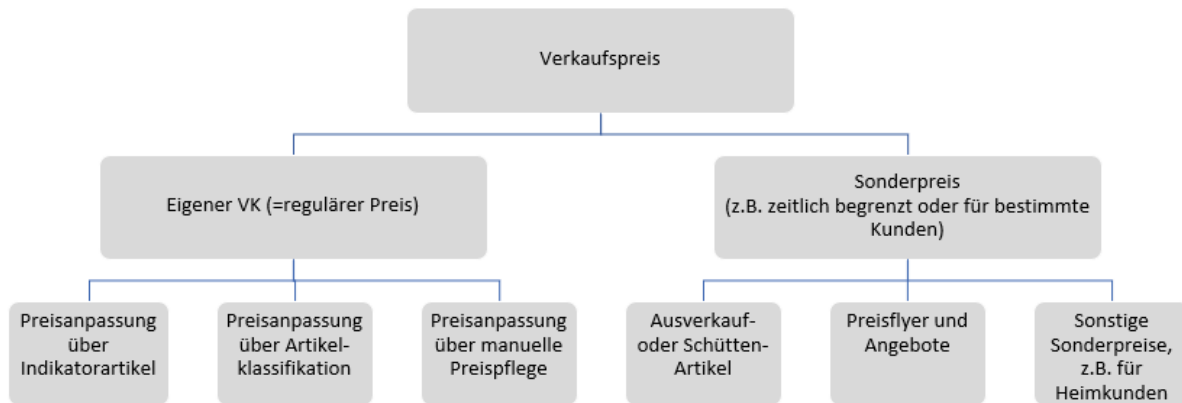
Verkaufspreis

Eigener VK (=regulärer Preis)

Sonderpreis (z.B. zeitlich begrenzt oder für bestimmte Kunden)

Preisanpassung über Indikatorartikel

Preisanpassung über Artikel-klassifikation

Preisanpassung über manuelle Preispflege

Ausverkauf- oder Schütten-Artikel

Preisflyer und Angebote

Sonstige Sonderpreise, z.B. für Heimkunden